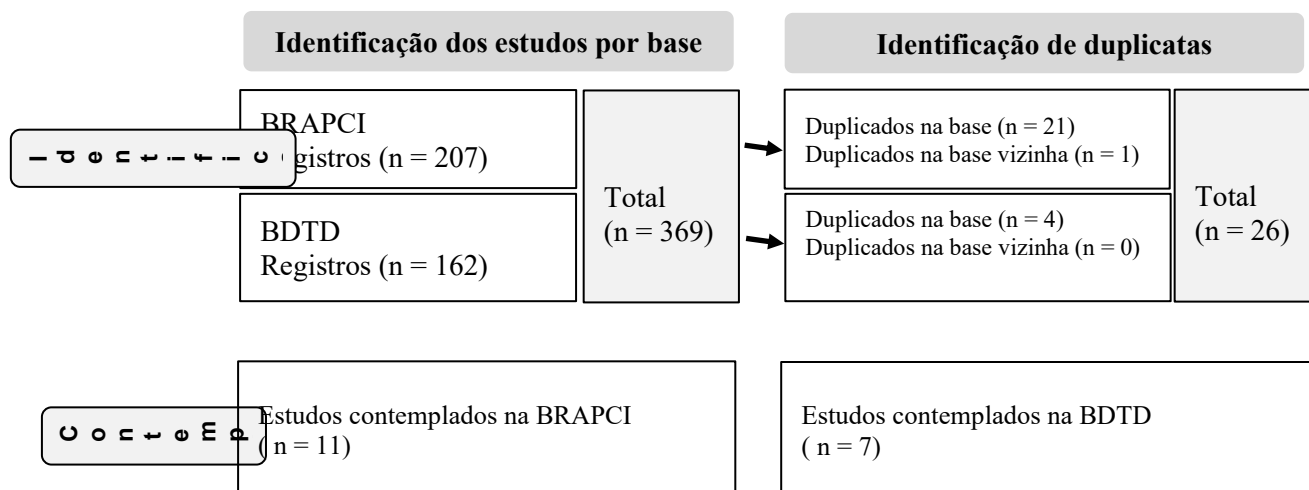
Identificação dos estudos por base

Identificação de duplicatas

Identific

BRAPCI
Registros (n = 207)

BDTD
Registros (n = 162)

Total
(n = 369)

Duplicados na base (n = 21)
Duplicados na base vizinha (n = 1)

Duplicados na base (n = 4)
Duplicados na base vizinha (n = 0)

Total
(n = 26)

Contemp

Estudos contemplados na BRAPCI
( n = 11)

Estudos contemplados na BDTD
( n = 7)